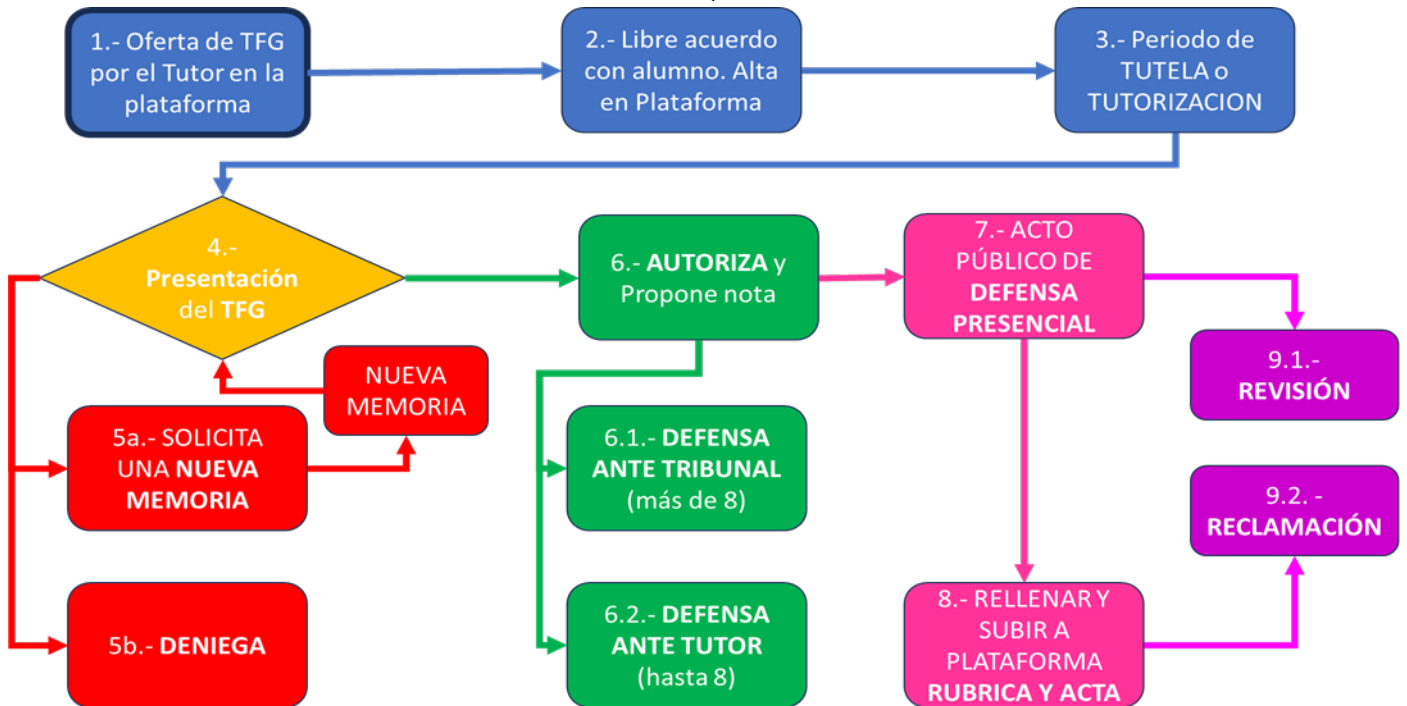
1.- Oferta de TFG por el Tutor en la plataforma

2.- Libre acuerdo con alumno. Alta en Plataforma

3.- Periodo de TUTELA o TUTORIZACION

4.- Presentación del TFG

NUEVA MEMORIA

5a.- SOLICITA UNA NUEVA MEMORIA

5b.- DENIEGA

6.- AUTORIZA y Propone nota

6.1.- DEFENSA ANTE TRIBUNAL (más de 8)

6.2.- DEFENSA ANTE TUTOR (hasta 8)

7.- ACTO PÚBLICO DE DEFENSA PRESENCIAL

8.- RELLENAR Y SUBIR A PLATAFORMA RUBRICA Y ACTA

9.1.- REVISIÓN

9.2. - RECLAMACIÓN